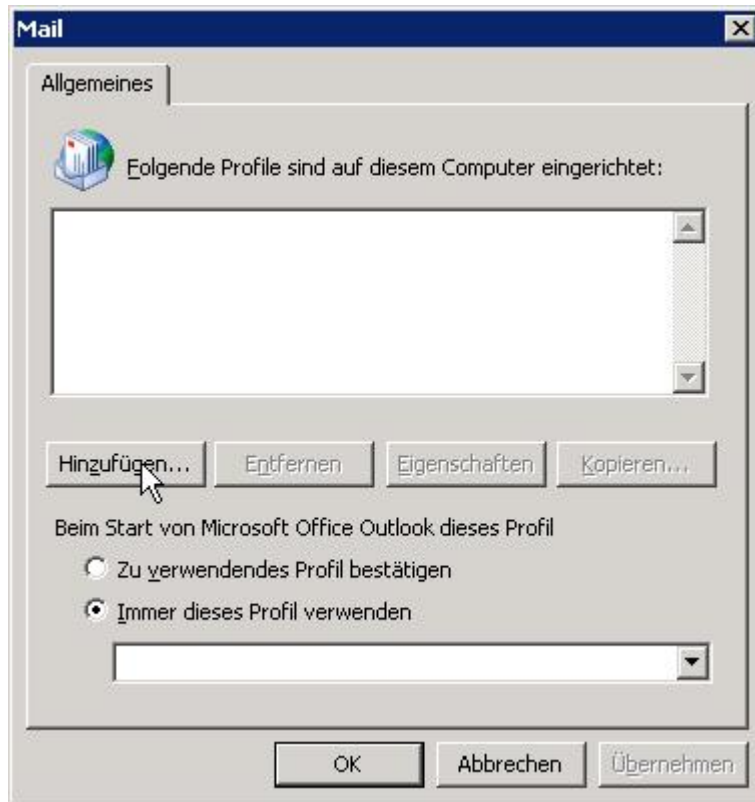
Mail

Allgemeines

Folgende Profile sind auf diesem Computer eingerichtet:

Hinzufügen... Entfernen Eigenschaften Kopieren...

Beim Start von Microsoft Office Outlook dieses Profil

Zu verwendendes Profil bestätigen

Immer dieses Profil verwenden

OK Abbrechen Übernehmen